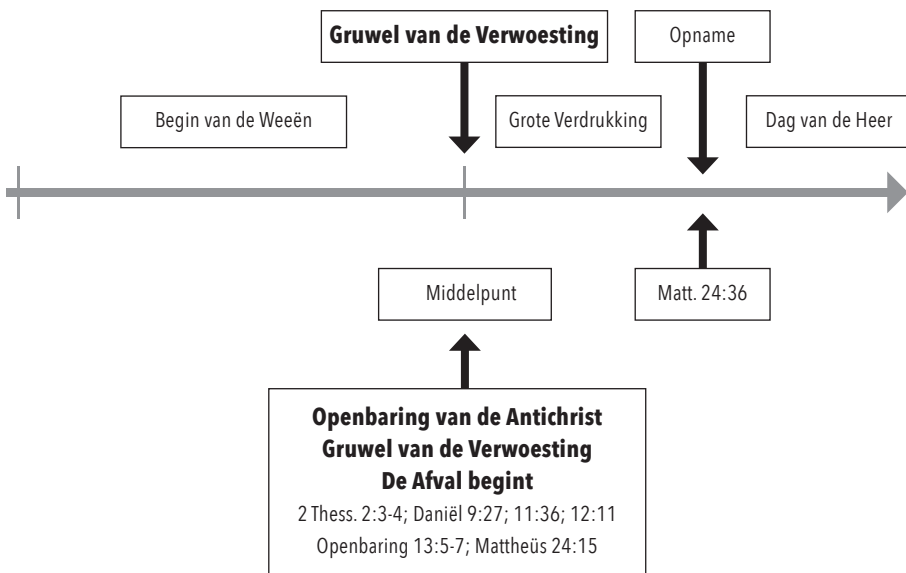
Gruwel van de Verwoesting

Opname

Begin van de Weeën

Grote Verdrukking

Dag van de Heer

Middelpunt

Matt. 24:36

Openbaring van de Antichrist
Gruwel van de Verwoesting
De Afval begint
2 Thess. 2:3-4; Daniël 9:27; 11:36; 12:11
Openbaring 13:5-7; Mattheüs 24:15